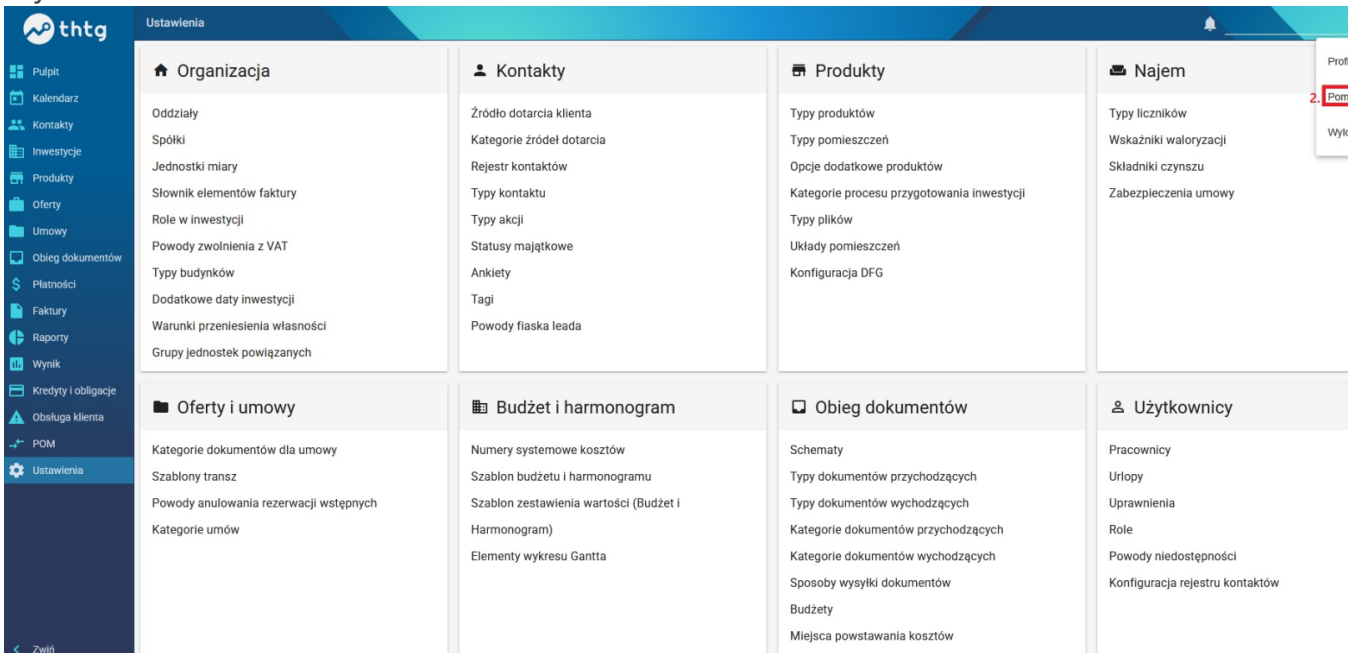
thtg

Pulpit
Kalendarz
Kontakty
Inwestycje
Produkty
Oferty
Umowy
Obieg dokumentów
Płatności
Faktury
Raporty
Wynik
Kredyty i obligacje
Obsługa klienta
POM
Ustawienia

Zwiń

Ustawienia

Profi
2. Pom
Wylo

Organizacja

Oddziały
Spółki
Jednostki miary
Słownik elementów faktury
Role w inwestycji
Powody zwolnienia z VAT
Typy budynków
Dodatkowe daty inwestycji
Warunki przeniesienia własności
Grupy jednostek powiązanych

Kontakty

Źródło dotarcia klienta
Kategorie źródeł dotarcia
Rejestr kontaktów
Typy kontaktu
Typy akcji
Statusy majątkowe
Ankiety
Tagi
Powody fiaska leada

Produkty

Typy produktów
Typy pomieszczeń
Opcje dodatkowe produktów
Kategorie procesu przygotowania inwestycji
Typy plików
Układy pomieszczeń
Konfiguracja DFG

Najem

Typy liczników
Wskaźniki waloryzacji
Składniki czynszu
Zabezpieczenia umowy

Oferty i umowy

Kategorie dokumentów dla umowy
Szablony transz
Powody anulowania rezerwacji wstępnych
Kategorie umów

Budżet i harmonogram

Numery systemowe kosztów
Szablon budżetu i harmonogramu
Szablon zestawienia wartości (Budżet i Harmonogram)
Elementy wykresu Gantta

Obieg dokumentów

Schematy
Typy dokumentów przychodzących
Typy dokumentów wychodzących
Kategorie dokumentów przychodzących
Kategorie dokumentów wychodzących
Sposoby wysyłki dokumentów
Budżety
Miejsca powstawania kosztów

Użytkownicy

Pracownicy
Urlopy
Uprawnienia
Role
Powody niedostępności
Konfiguracja rejestru kontaktów